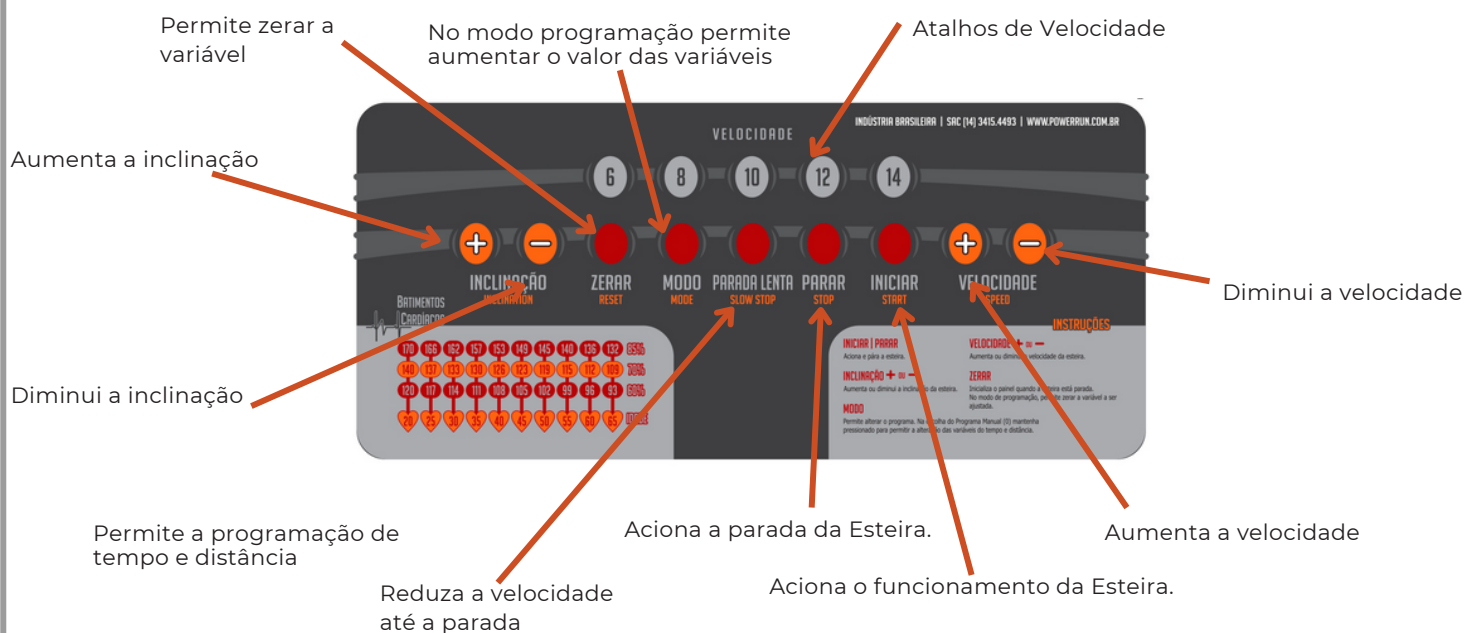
Permite zerar a variável

No modo programação permite aumentar o valor das variáveis

Atalhos de Velocidade

Aumenta a inclinação

VELOCIDADE

INDÚSTRIA BRASILEIRA | SAC (14) 3415.4493 | WWW.POWERRUN.COM.BR

6 8 10 12 14

INCLINAÇÃO
INCLINATION

ZERAR
RESET

MODO
MODE

PARADA LENTA
SLOW STOP

PARAR
STOP

INICIAR
START

VELOCIDADE
SPEED

Diminui a velocidade

BATIMENTOS CARDÍACOS

| 170 | 166 | 162 | 157 | 153 | 149 | 145 | 140 | 136 | 132 | 85% |
|---|---|---|---|---|---|---|---|---|---|---|
| 140 | 137 | 133 | 130 | 126 | 123 | 119 | 115 | 112 | 109 | 70% |
| 120 | 117 | 114 | 111 | 108 | 105 | 102 | 99 | 96 | 93 | 60% |
| 20 | 25 | 30 | 35 | 40 | 45 | 50 | 55 | 60 | 65 | IDADE |

INSTRUÇÕES

INICIAR | PARAR
Aciona e pára a esteira.

INCLINAÇÃO + ou −
Aumenta ou diminui a inclinação da esteira.

MODO
Permite alterar o programa. Na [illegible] do Programa Manual (0) mantenha pressionado para permitir a alteração das variáveis do tempo e distância.

VELOCIDADE + ou −
Aumenta ou diminui a velocidade da esteira.

ZERAR
Inicializa o painel quando a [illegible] está parada. No modo de programação, permite zerar a variável a ser ajustada.

Diminui a inclinação

Permite a programação de tempo e distância

Aciona a parada da Esteira.

Aumenta a velocidade

Reduza a velocidade até a parada

Aciona o funcionamento da Esteira.